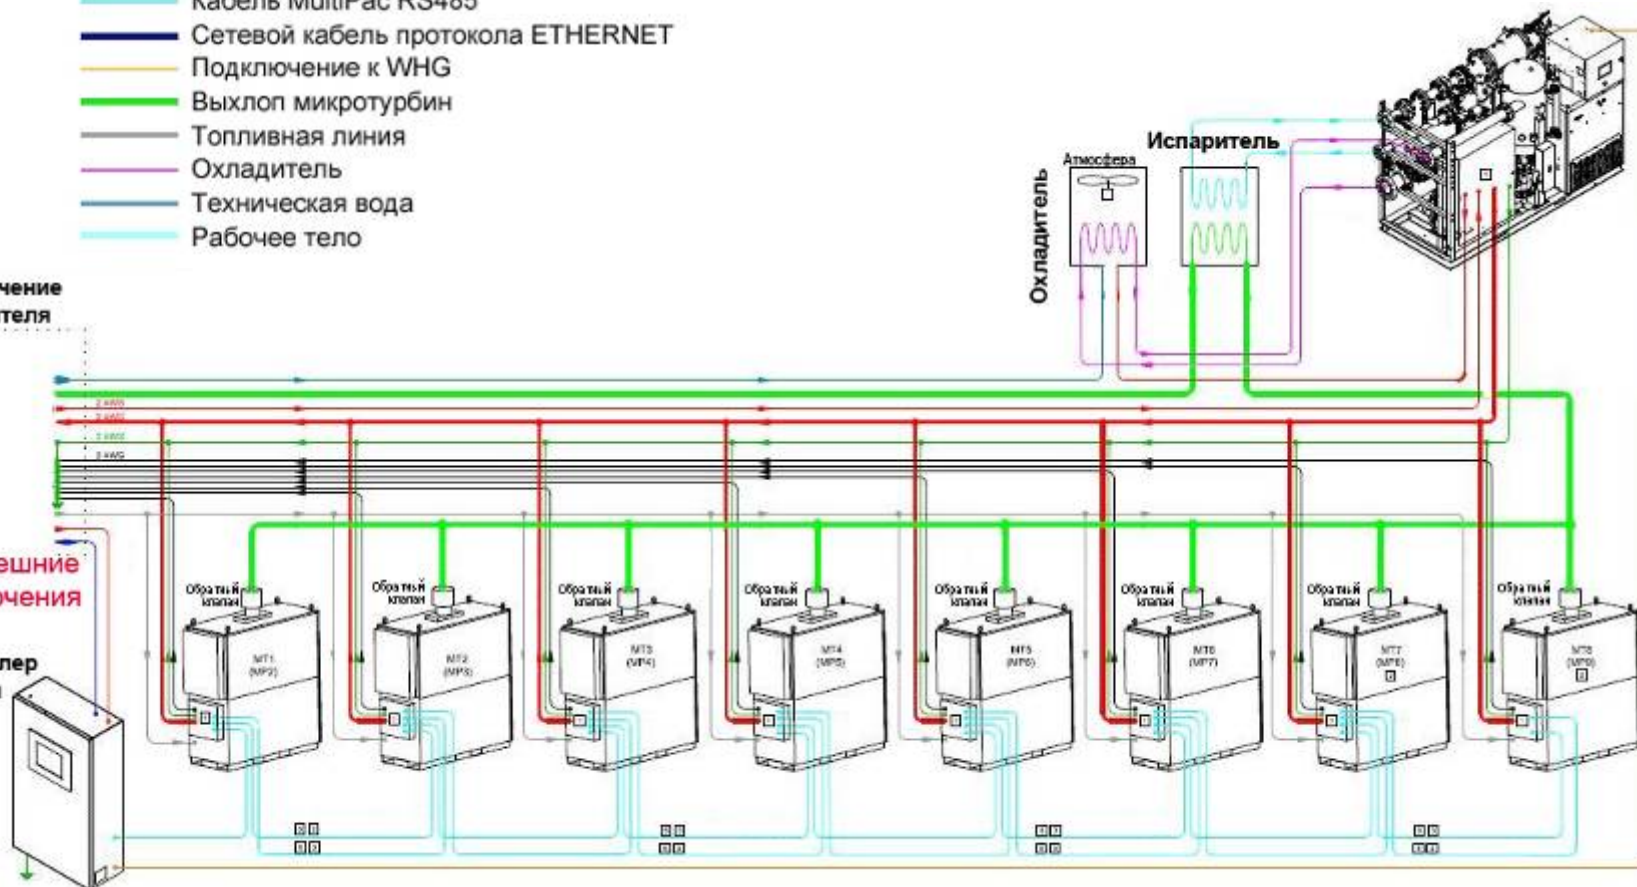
Кабель MultiPac RS485
Сетевой кабель протокола ETHERNET
Подключение к WHG
Выхлоп микротурбин
Топливная линия
Охладитель
Техническая вода
Рабочее тело

Испаритель
Атмосфера
Охладитель

чение
теля

ешние
чения

лер

Обратный клапан
MT1 (MP2)
Обратный клапан
MT2 (MP3)
Обратный клапан
MT3 (MP4)
Обратный клапан
MT4 (MP5)
Обратный клапан
MT5 (MP6)
Обратный клапан
MT6 (MP7)
Обратный клапан
MT7 (MP8)
Обратный клапан
MT8 (MP9)